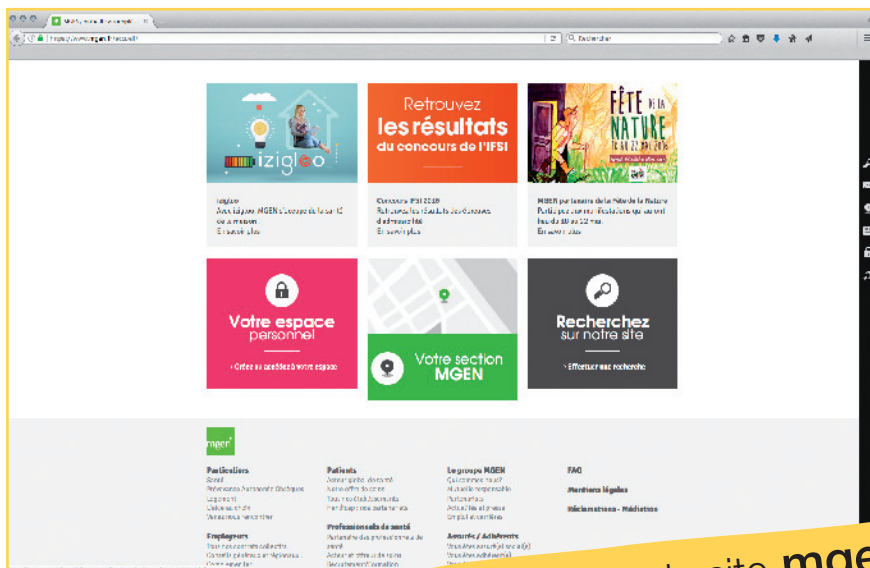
izigleo

Retrouvez les résultats du concours de l'IFSI

FÊTE de la NATURE

Izigleo
Avec Izigleo, MGEN s'occupe de la sur 12 de maison
En savoir plus

Concours IFSI 2016
Retrouvez les résultats du concours
En savoir plus

MGEN partenaire de la Fête de la Nature
En savoir plus

Votre espace personnel
› Créez ou accédez à votre espace

Votre section MGEN

Recherchez sur notre site
› Effectuer une recherche

mgen

Particuliers

Employeurs

Patients

Professionnels de santé

Le groupe MGEN

Assurés / Adhérents

FAQ

Mentions légales

Réclamations - Médiation

site mge